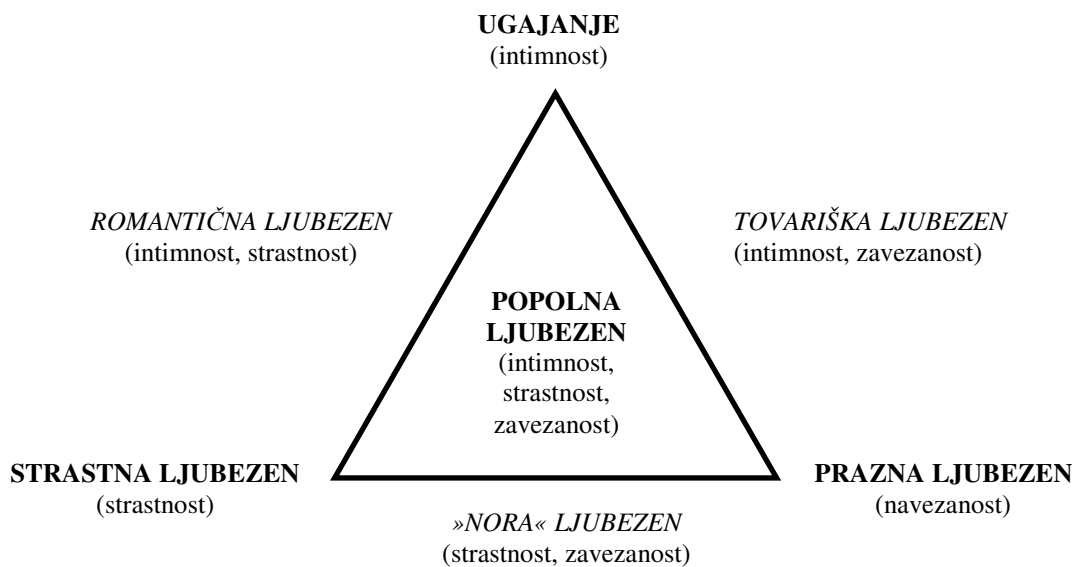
UGAJANJE
(intimnost)

ROMANTIČNA LJUBEZEN
(intimnost, strastnost)

TOVARIŠKA LJUBEZEN
(intimnost, zavezanost)

POPOLNA LJUBEZEN
(intimnost, strastnost, zavezanost)

STRASTNA LJUBEZEN
(strastnost)

PRAZNA LJUBEZEN
(navezanost)

»NORA« LJUBEZEN
(strastnost, zavezanost)